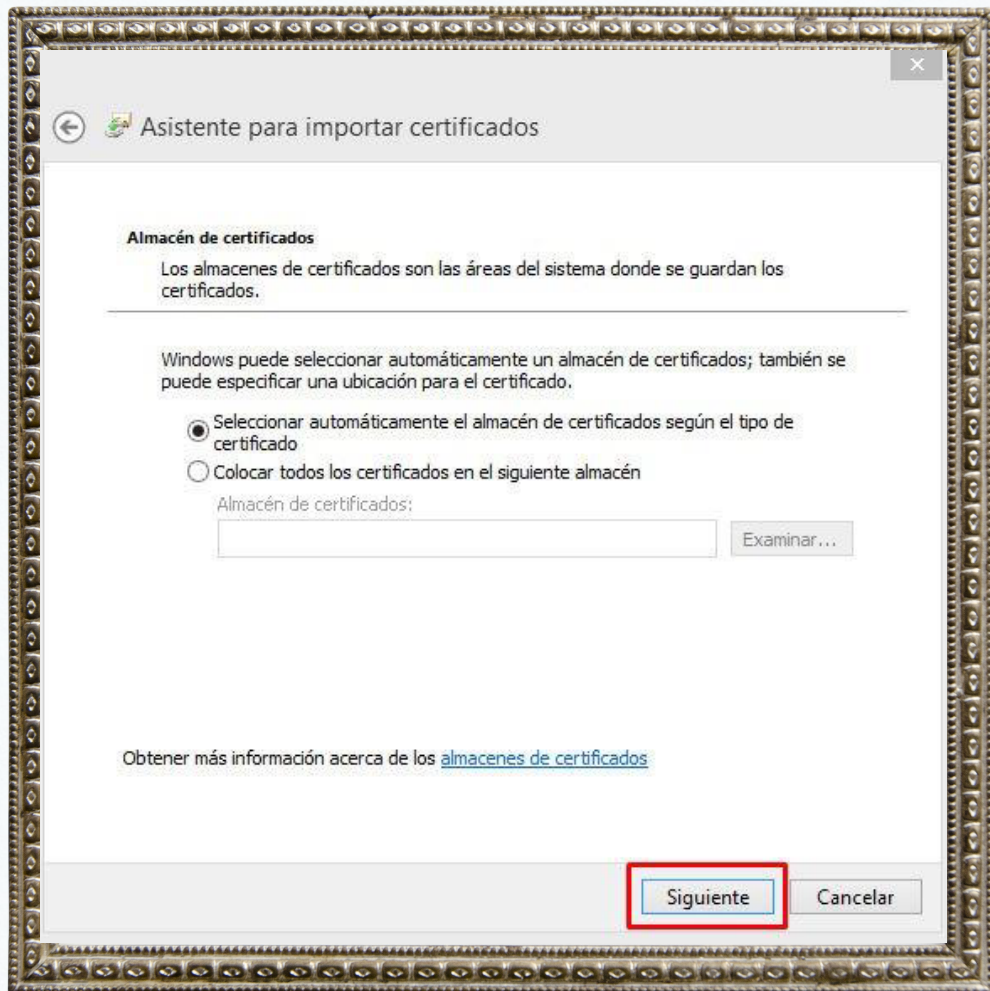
×

Asistente para importar certificados

Almacén de certificados

Los almacenes de certificados son las áreas del sistema donde se guardan los certificados.

Windows puede seleccionar automáticamente un almacén de certificados; también se puede especificar una ubicación para el certificado.

Seleccionar automáticamente el almacén de certificados según el tipo de certificado

Colocar todos los certificados en el siguiente almacén

Almacén de certificados:

Examinar...

Obtener más información acerca de los almacenes de certificados

Siguiente

Cancelar